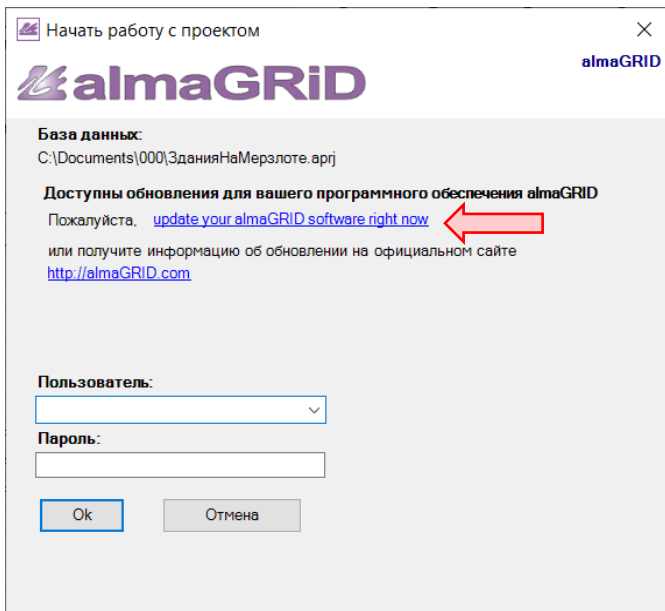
Начать работу с проектом

almaGRID

almaGRID

База данных:
C:\Documents\000\ЗданияНаМерзлоте.aprj

Доступны обновления для вашего программного обеспечения almaGRID
Пожалуйста, update your almaGRID software right now
или получите информацию об обновлении на официальном сайте http://almaGRID.com

Пользователь:

Пароль:

Ok
Отмена